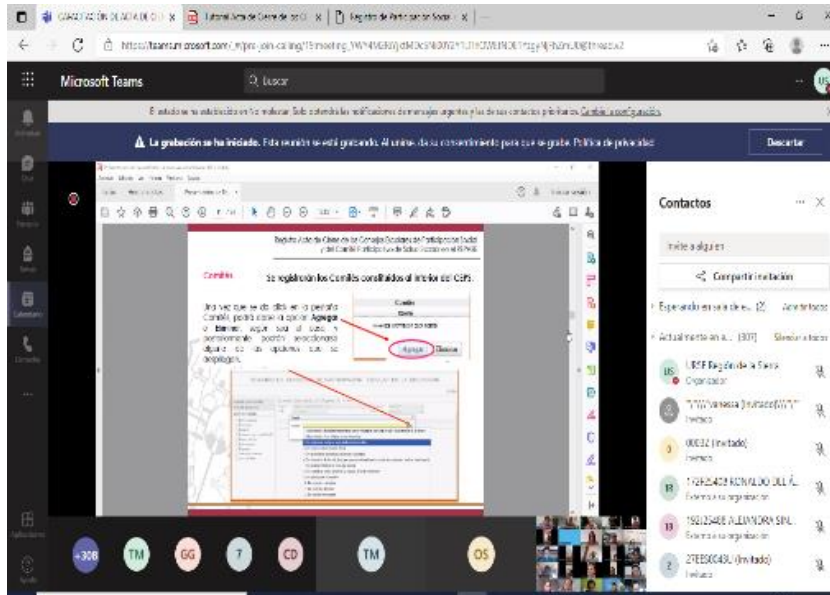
CAPACITACIÓN DE ACTA DE C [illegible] | Tutorial Acta de Cierre de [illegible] | Registro de Participación Social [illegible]

https://teams.microsoft.com/_#/pre-join-calling/19:meeting_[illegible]

Microsoft Teams

Buscar

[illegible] Cambiar la configuración

La grabación se ha iniciado. Esta reunión se está grabando. Al unirse, da su consentimiento para que se grabe. Política de privacidad

Descartar

Registro Acta de Cierre de los Consejos Escolares de Participación Social y del Comité Participativo de Salud Escolar en el RPASE

Comités

Se registrarán los Comités constituidos al interior del CEPS.

Una vez que se dé clic en la pestaña Comité, podrá elegir la opción Agregar o Eliminar, según sea el caso, y posteriormente podrá seleccionarlo dando clic en las opciones que se despliegan.

Comité

Agregar

Eliminar

Contactos

Invite a alguien

Compartir invitación

Esperando en sala de e... (2) Admitir todos

Actualmente en a... (307) Silenciar a todos

USAE Región de la Sierra
Organizador

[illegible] Vanessa (Invitado)
Invitado

00032 (Invitado)
Invitado

172F25409 RONALDO DEL Á...
Externo a su organización

192125408 ALEJANDRA SIM...
Externo a su organización

27EES0043U (Invitado)
Invitado

+308

TM

GG

7

CD

TM

OS

US